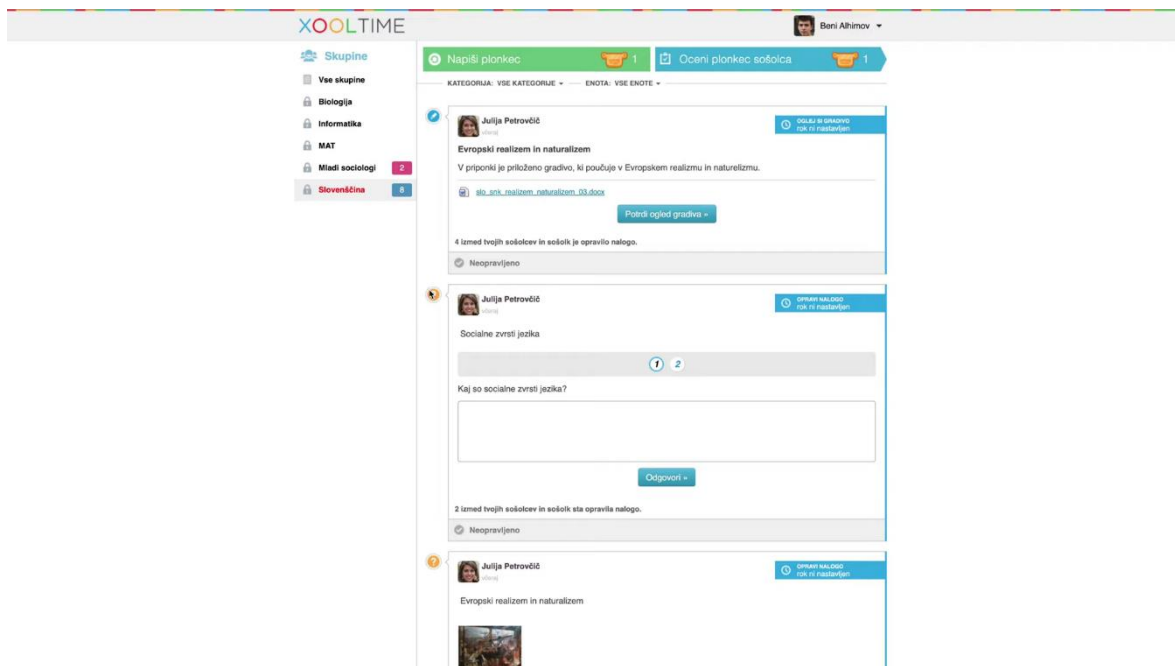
XOOLTIME

Beni Alhimov

Skupine

Vse skupine

Biologija

Informatika

MAT

Mladi sociologi 2

Slovenščina 8

Napiši plonkec 1

Oceni plonkec sošolca 1

KATEGORIJA: VSE KATEGORIJE ▾ ENOTA: VSE ENOTE ▾

Julija Petrovčič
včeraj

OGLEJ SI GRADIVO
rok ni nastavljen

Evropski realizem in naturalizem

V priponki je priloženo gradivo, ki poučuje v Evropskem realizmu in naturelizmu.

slo_snk_realizem_naturalizem_03.docx

Potrdi ogled gradiva »

4 izmed tvojih sošolcev in sošolk je opravilo nalogo.

Neopravljeno

Julija Petrovčič
včeraj

OPRAVI NALOGO
rok ni nastavljen

Socialne zvrsti jezika

1 2

Kaj so socialne zvrsti jezika?

Odgovori »

2 izmed tvojih sošolcev in sošolk sta opravila nalogo.

Neopravljeno

Julija Petrovčič
včeraj

OPRAVI NALOGO
rok ni nastavljen

Evropski realizem in naturalizem